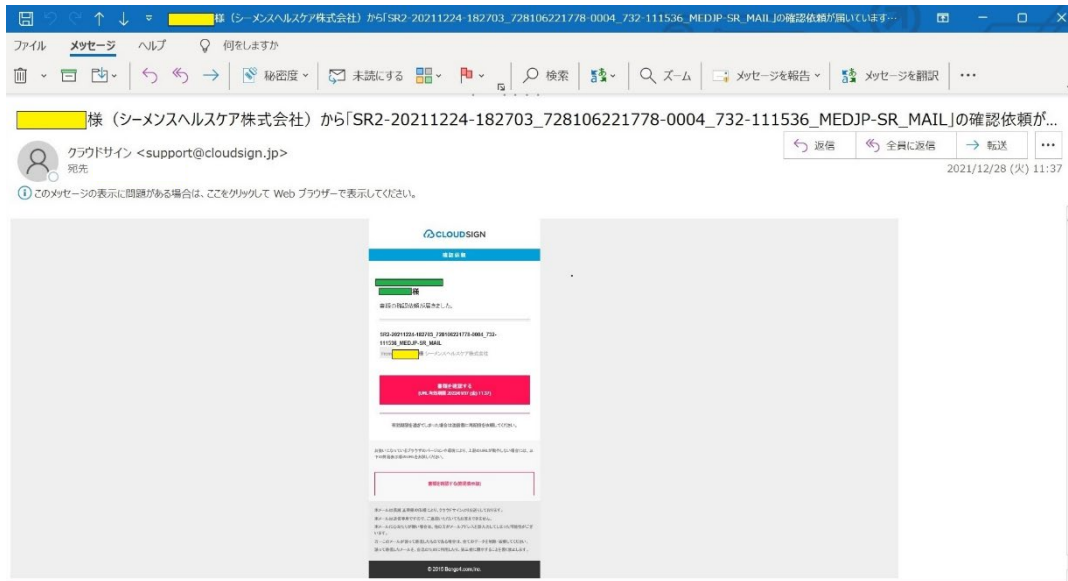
様（シーメンスヘルスケア株式会社）から「SR2-20211224-182703_728106221778-0004_732-111536_MEDJP-SR_MAIL」の確認依頼が届いています…

ファイル メッセージ ヘルプ 何をしますか

秘密度 未読にする 検索 ズーム メッセージを報告 メッセージを翻訳 …

様（シーメンスヘルスケア株式会社）から「SR2-20211224-182703_728106221778-0004_732-111536_MEDJP-SR_MAIL」の確認依頼が…

クラウドサイン <support@cloudsign.jp>
宛先

返信 全員に返信 転送 …

2021/12/28 (火) 11:37

このメッセージの表示に問題がある場合は、ここをクリックして Web ブラウザーで表示してください。

CLOUDSIGN

確認依頼

様

書類の確認依頼が届きました。

SR2-20211224-182703_728106221778-0004_732-111536_MEDJP-SR_MAIL

From 様 シーメンスヘルスケア株式会社

書類を確認する
(URL有効期限 2022/01/07 (金) 11:37)

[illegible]

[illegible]

書類を確認する(通常表示版)

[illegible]

© 2015 Bengo4.com,Inc.